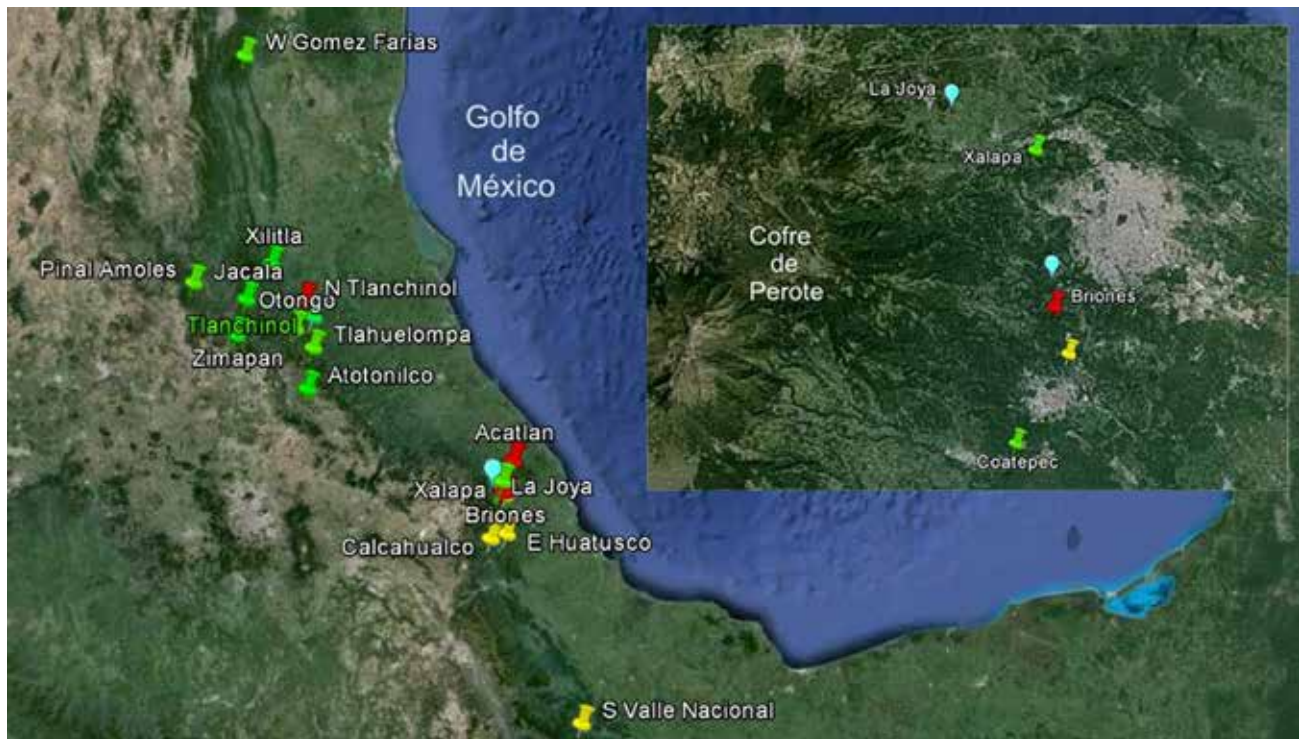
W Gomez Farias

Golfo de México

Xilitla
Pinal Amoles
Jacala
N Tlanchinol
Otongo
Tlanchinol
Tlahuelompa
Zimapan
Atotonilco

Acatlan
Xalapa
La Joya
Briones
Calcahualco
E Huatusco

S Valle Nacional

La Joya
Xalapa
Cofre de Perote
Briones
Coatepec